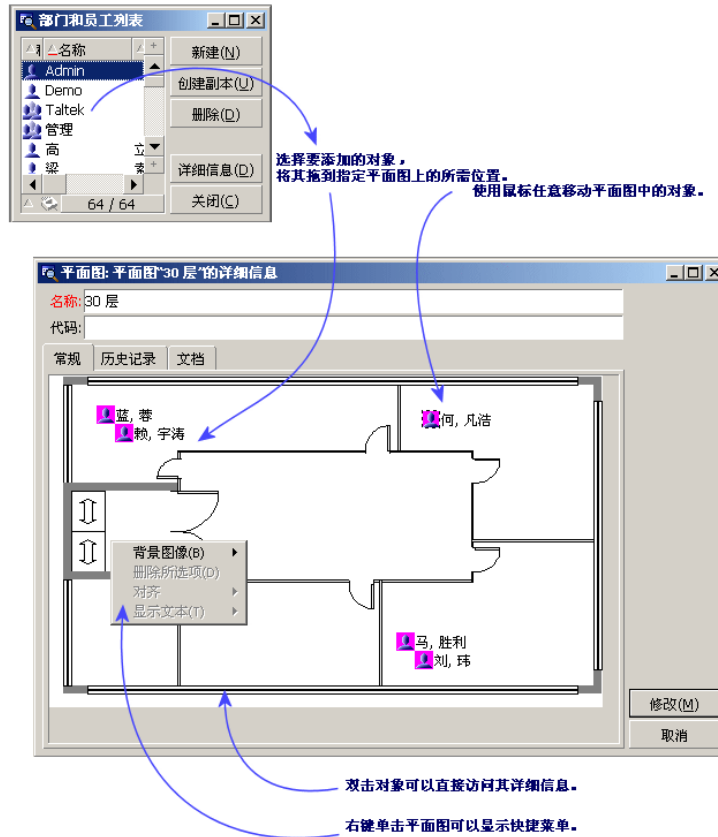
部门和员工列表

名称

Admin

Demo

Taltek

管理

高 立

梁 索

64 / 64

新建(N)

创建副本(U)

删除(D)

详细信息(D)

关闭(C)

选择要添加的对象，
将其拖到指定平面图上的所需位置。

使用鼠标任意移动平面图中的对象。

平面图: 平面图"30 层"的详细信息

名称: 30 层

代码:

常规 历史记录 文档

蓝, 蓉

赖, 宇涛

何, 凡浩

背景图像(B)

删除所选项(D)

对齐

显示文本(T)

马, 胜利

刘, 玮

修改(M)

取消

双击对象可以直接访问其详细信息。

右键单击平面图可以显示快捷菜单。